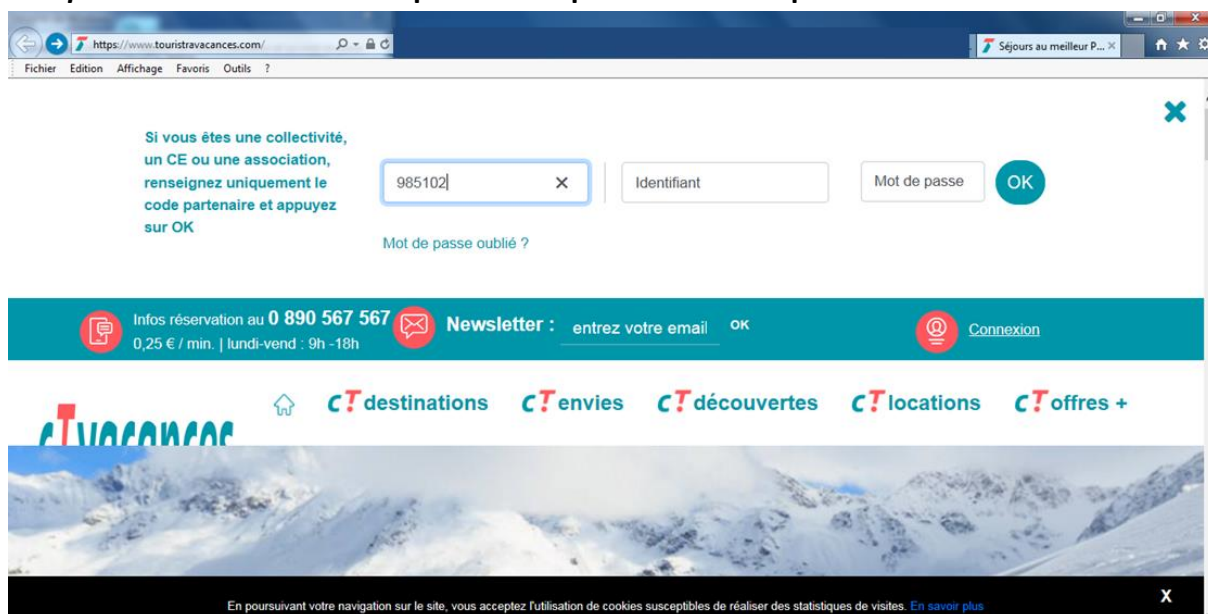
https://www.touristravacances.com/

Séjours au meilleur P... ×

Fichier Edition Affichage Favoris Outils ?

Si vous êtes une collectivité, un CE ou une association, renseignez uniquement le code partenaire et appuyez sur OK

985102

Identifiant

Mot de passe

OK

Mot de passe oublié ?

Infos réservation au 0 890 567 567
0,25 € / min. | lundi-vend : 9h -18h

Newsletter : entrez votre email OK

Connexion

CT destinations CT envies CT découvertes CT locations CT offres +

En poursuivant votre navigation sur le site, vous acceptez l'utilisation de cookies susceptibles de réaliser des statistiques de visites. En savoir plus

X